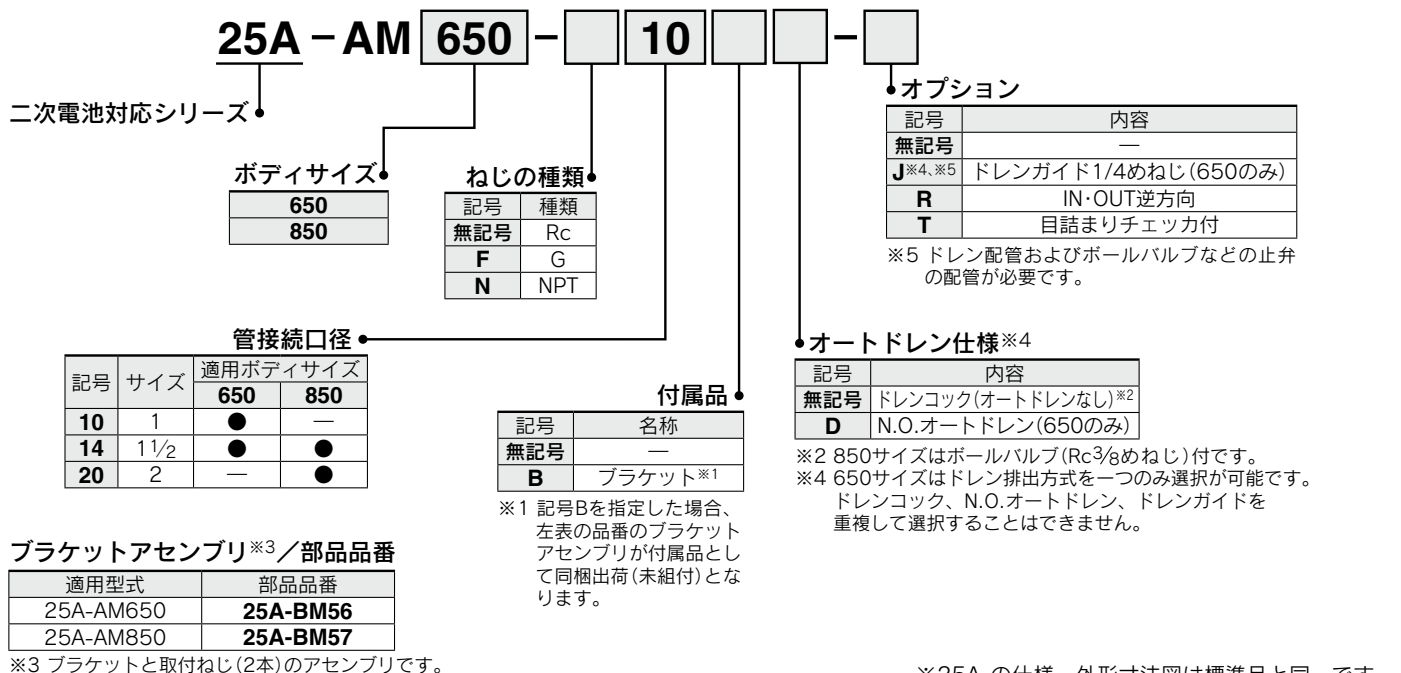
25A – AM 650 – 10 –

二次電池対応シリーズ

ボディサイズ

| 650 |
|---|
| 850 |

ねじの種類

| 記号 | 種類 |
|---|---|
| 無記号 | Rc |
| F | G |
| N | NPT |

オプション

| 記号 | 内容 |
|---|---|
| 無記号 | — |
| J※4､※5 | ドレンガイド1/4めねじ(650のみ) |
| R | IN･OUT逆方向 |
| T | 目詰まりチェッカ付 |

※5 ドレン配管およびボールバルブなどの止弁の配管が必要です。

管接続口径

| 記号 | サイズ | 適用ボディサイズ 650 | 850 |
|---|---|---|---|
| 10 | 1 | ● | — |
| 14 | $1\frac{1}{2}$ | ● | ● |
| 20 | 2 | — | ● |

付属品

| 記号 | 名称 |
|---|---|
| 無記号 | — |
| B | ブラケット※1 |

※1 記号Bを指定した場合、左表の品番のブラケットアセンブリが付属品として同梱出荷(未組付)となります。

オートドレン仕様※4

| 記号 | 内容 |
|---|---|
| 無記号 | ドレンコック(オートドレンなし)※2 |
| D | N.O.オートドレン(650のみ) |

※2 850サイズはボールバルブ(Rc$\frac{3}{8}$めねじ)付です。
※4 650サイズはドレン排出方式を一つのみ選択が可能です。ドレンコック、N.O.オートドレン、ドレンガイドを重複して選択することはできません。

ブラケットアセンブリ※3／部品品番

| 適用型式 | 部品品番 |
|---|---|
| 25A-AM650 | 25A-BM56 |
| 25A-AM850 | 25A-BM57 |

※3 ブラケットと取付ねじ(2本)のアセンブリです。

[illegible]